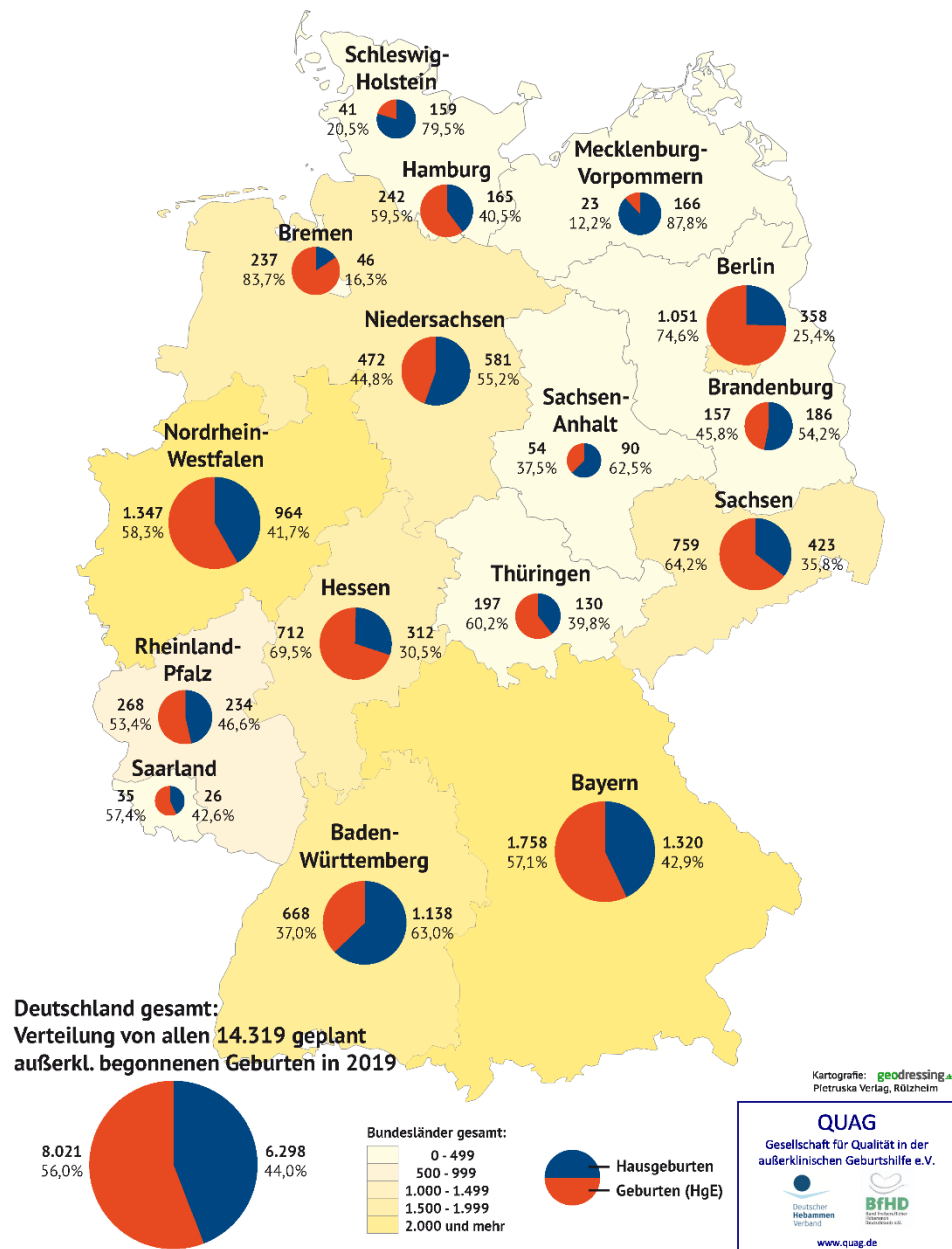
Schleswig-Holstein
41 20,5%
159 79,5%

Hamburg
242 59,5%
165 40,5%

Mecklenburg-Vorpommern
23 12,2%
166 87,8%

Bremen
237 83,7%
46 16,3%

Berlin
1.051 74,6%
358 25,4%

Niedersachsen
472 44,8%
581 55,2%

Brandenburg
157 45,8%
186 54,2%

Sachsen-Anhalt
54 37,5%
90 62,5%

Nordrhein-Westfalen
1.347 58,3%
964 41,7%

Sachsen
759 64,2%
423 35,8%

Hessen
712 69,5%
312 30,5%

Thüringen
197 60,2%
130 39,8%

Rheinland-Pfalz
268 53,4%
234 46,6%

Saarland
35 57,4%
26 42,6%

Bayern
1.758 57,1%
1.320 42,9%

Baden-Württemberg
668 37,0%
1.138 63,0%

Deutschland gesamt:
Verteilung von allen 14.319 geplant außerkl. begonnenen Geburten in 2019

8.021 56,0%
6.298 44,0%

Bundesländer gesamt:
0 - 499
500 - 999
1.000 - 1.499
1.500 - 1.999
2.000 und mehr

Hausgeburten
Geburten (HgE)

Kartografie: geodressing
Pietruska Verlag, Rülzheim

QUAG
Gesellschaft für Qualität in der außerklinischen Geburtshilfe e.V.
Deutscher Hebammen Verband
BfHD
www.quag.de